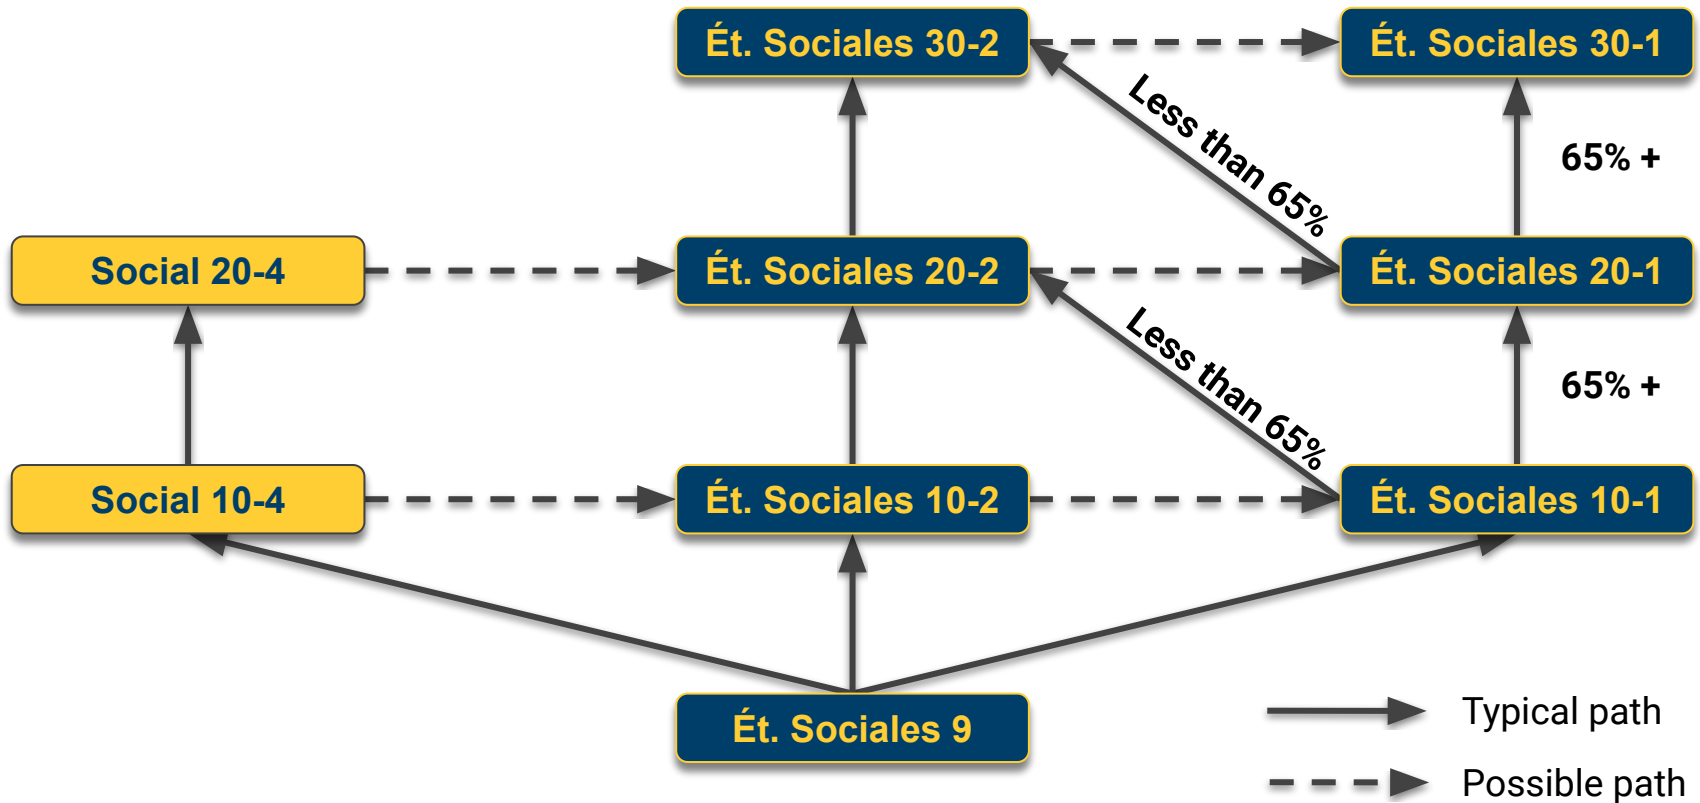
Ét. Sociales 30-2

Ét. Sociales 30-1

Less than 65%

65% +

Social 20-4

Ét. Sociales 20-2

Ét. Sociales 20-1

Less than 65%

65% +

Social 10-4

Ét. Sociales 10-2

Ét. Sociales 10-1

Ét. Sociales 9

Typical path

Possible path